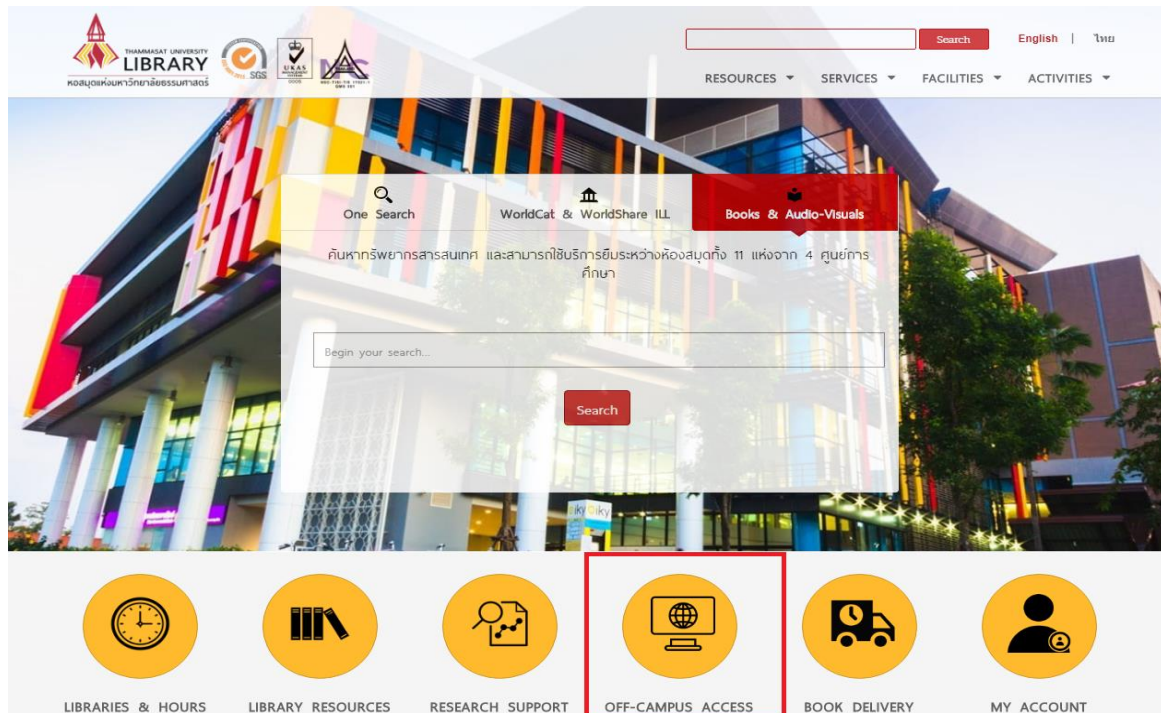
THAMMASAT UNIVERSITY
LIBRARY
หอสมุดแห่งมหาวิทยาลัยธรรมศาสตร์

SGS

UKAS

Search

English | ไทย

RESOURCES ▾ SERVICES ▾ FACILITIES ▾ ACTIVITIES ▾

One Search

WorldCat & WorldShare ILL

Books & Audio-Visuals

ค้นหาทรัพยากรสารสนเทศ และสามารถใช้บริการยืมระหว่างห้องสมุดทั้ง 11 แห่งจาก 4 ศูนย์การศึกษา

Begin your search...

Search

LIBRARIES & HOURS

LIBRARY RESOURCES

RESEARCH SUPPORT

OFF-CAMPUS ACCESS

BOOK DELIVERY

MY ACCOUNT